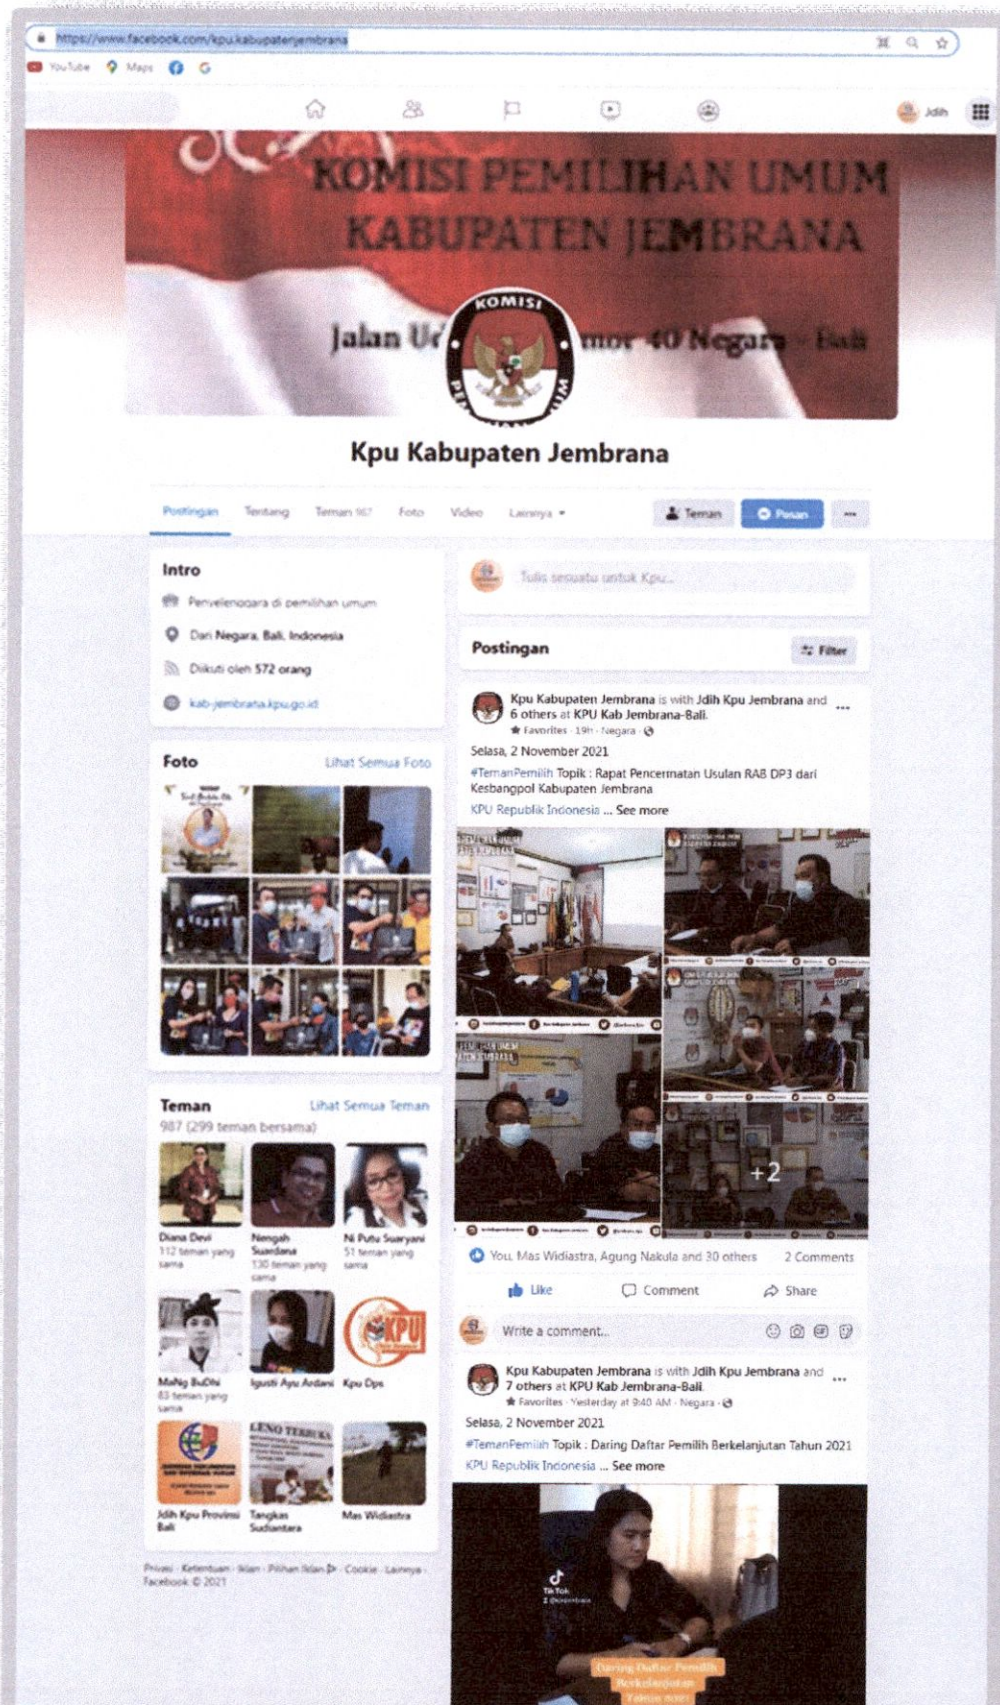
https://www.facebook.com/kpu.kabupatenjembrana

YouTube Maps G

Jdih

KOMISI PEMILIHAN UMUM
KABUPATEN JEMBRANA

Jalan Ud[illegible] mor 40 Negara - Bali

KOMISI

Kpu Kabupaten Jembrana

Postingan Tentang Teman 987 Foto Video Lainnya ▾

Teman Pesan ...

Intro

Penyelenggara di pemilihan umum

Dari Negara, Bali, Indonesia

Diikuti oleh 572 orang

kab-jembrana.kpu.go.id

Foto Lihat Semua Foto

Teman Lihat Semua Teman

987 (299 teman bersama)

Diana Devi
112 teman yang sama

Nengah Suardana
130 teman yang sama

Ni Putu Suaryani
51 teman yang sama

MaNg BuDhi
83 teman yang sama

Igusti Ayu Ardani

Kpu Dps

Jdih Kpu Provinsi Bali

Tangkas Sudiantara

Mas Widiastra

Privasi · Ketentuan · Iklan · Pilihan Iklan · Cookie · Lainnya · Facebook © 2021

Tulis sesuatu untuk Kpu...

Postingan Filter

Kpu Kabupaten Jembrana is with Jdih Kpu Jembrana and 6 others at KPU Kab Jembrana-Bali.
Favorites · 19h · Negara ·

Selasa, 2 November 2021

#TemanPemilih Topik : Rapat Pencermatan Usulan RAB DP3 dari Kesbangpol Kabupaten Jembrana

KPU Republik Indonesia ... See more

+2

You, Mas Widiastra, Agung Nakula and 30 others 2 Comments

Like Comment Share

Write a comment...

Kpu Kabupaten Jembrana is with Jdih Kpu Jembrana and 7 others at KPU Kab Jembrana-Bali.
Favorites · Yesterday at 9:40 AM · Negara ·

Selasa, 2 November 2021

#TemanPemilih Topik : Daring Daftar Pemilih Berkelanjutan Tahun 2021

KPU Republik Indonesia ... See more

TikTok

Daring Daftar Pemilih Berkelanjutan Tahun 2021